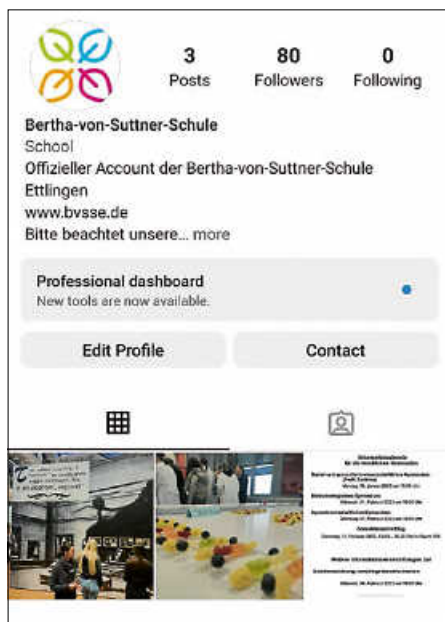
3
Posts

80
Followers

0
Following

Bertha-von-Suttner-Schule
School
Offizieller Account der Bertha-von-Suttner-Schule Ettlingen
www.bvsse.de
Bitte beachtet unsere... more

Professional dashboard
New tools are now available.

Edit Profile

Contact

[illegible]